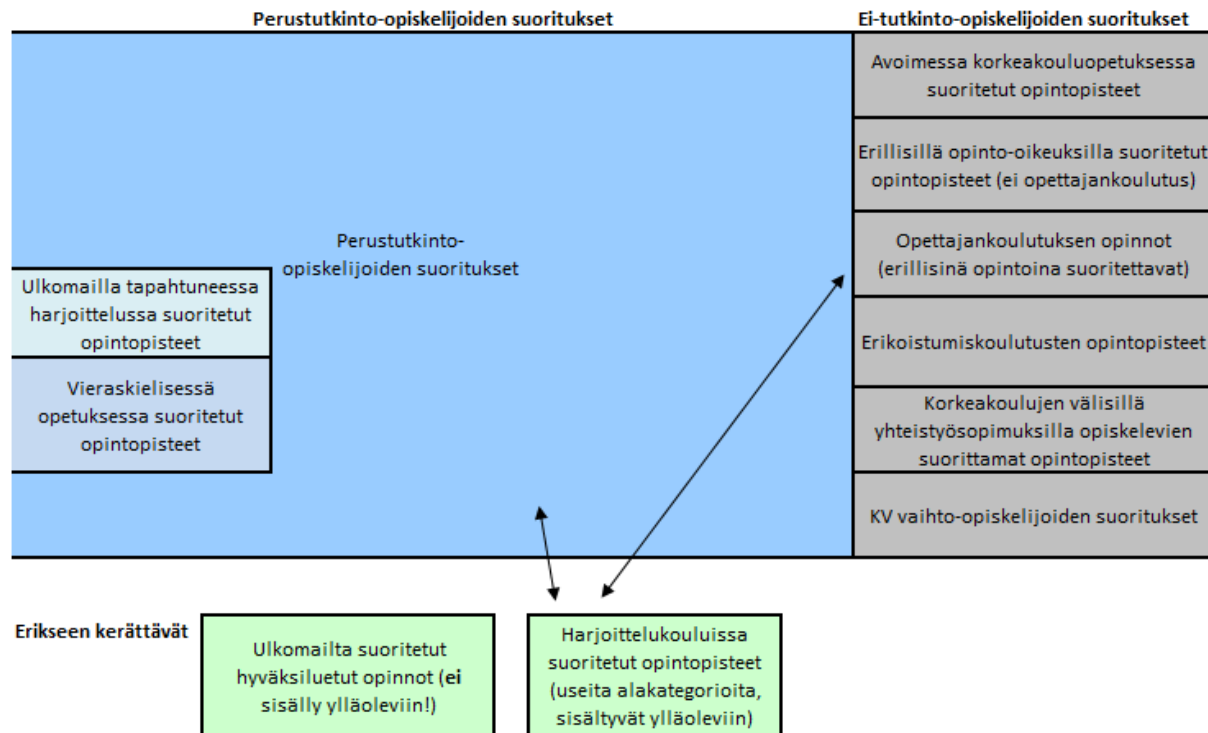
Perustutkinto-opiskelijoiden suoritukset

Ei-tutkinto-opiskelijoiden suoritukset

Avoimessa korkeakouluopetuksessa suoritetut opintopisteet

Erillisillä opinto-oikeuksilla suoritetut opintopisteet (ei opettajankoulutus)

Perustutkinto-opiskelijoiden suoritukset

Opettajankoulutuksen opinnot (erillisinä opintoina suoritettavat)

Ulkomailla tapahtuneessa harjoittelussa suoritetut opintopisteet

Erikoistumiskoulutusten opintopisteet

Vieraskielisessä opetuksessa suoritetut opintopisteet

Korkeakoulujen välisillä yhteistyösopimuksilla opiskelevien suorittamat opintopisteet

KV vaihto-opiskelijoiden suoritukset

Erikseen kerättävät

Ulkomailta suoritetut hyväksiluetut opinnot (ei sisälly ylläoleviin!)

Harjoittelukouluissa suoritetut opintopisteet (useita alakategorioita, sisältyvät ylläoleviin)